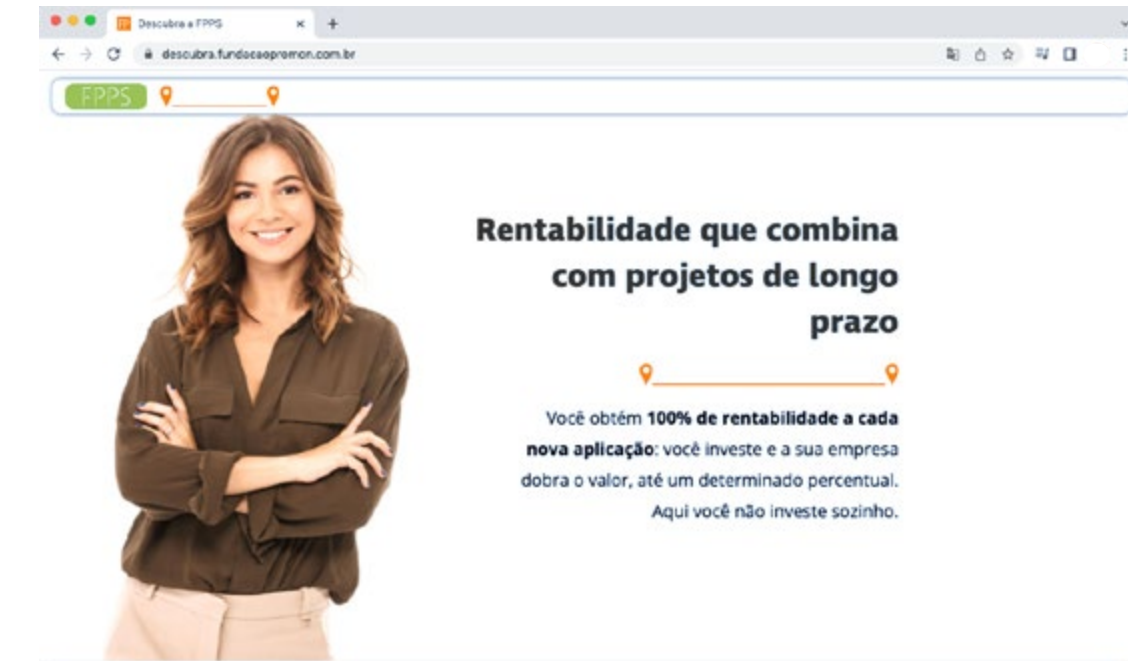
Descubra a FPPS

descubra.fundacaopromon.com.br

FPPS

Rentabilidade que combina com projetos de longo prazo

Você obtém **100% de rentabilidade a cada nova aplicação**: você investe e a sua empresa dobra o valor, até um determinado percentual. Aqui você não investe sozinho.